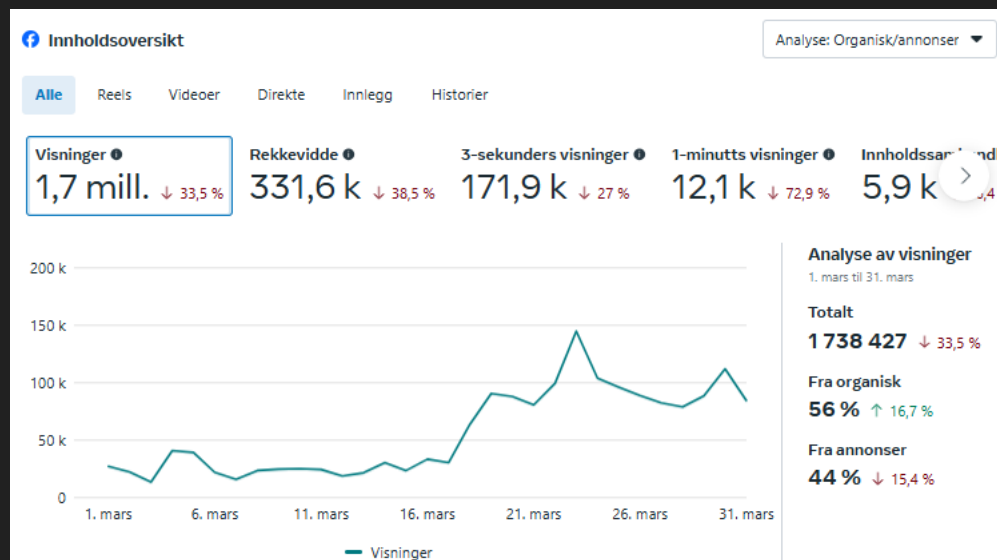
Innholdsoversikt

Analyse: Organisk/annonser

Alle Reels Videoer Direkte Innlegg Historier

Visninger
1,7 mill. ↓ 33,5 %

Rekkevidde
331,6 k ↓ 38,5 %

3-sekunders visninger
171,9 k ↓ 27 %

1-minutts visninger
12,1 k ↓ 72,9 %

Innholdssa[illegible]
5,9 k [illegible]

200 k
150 k
100 k
50 k
0

1. mars 6. mars 11. mars 16. mars 21. mars 26. mars 31. mars

Visninger

Analyse av visninger
1. mars til 31. mars

Totalt
1 738 427 ↓ 33,5 %

Fra organisk
56 % ↑ 16,7 %

Fra annonser
44 % ↓ 15,4 %